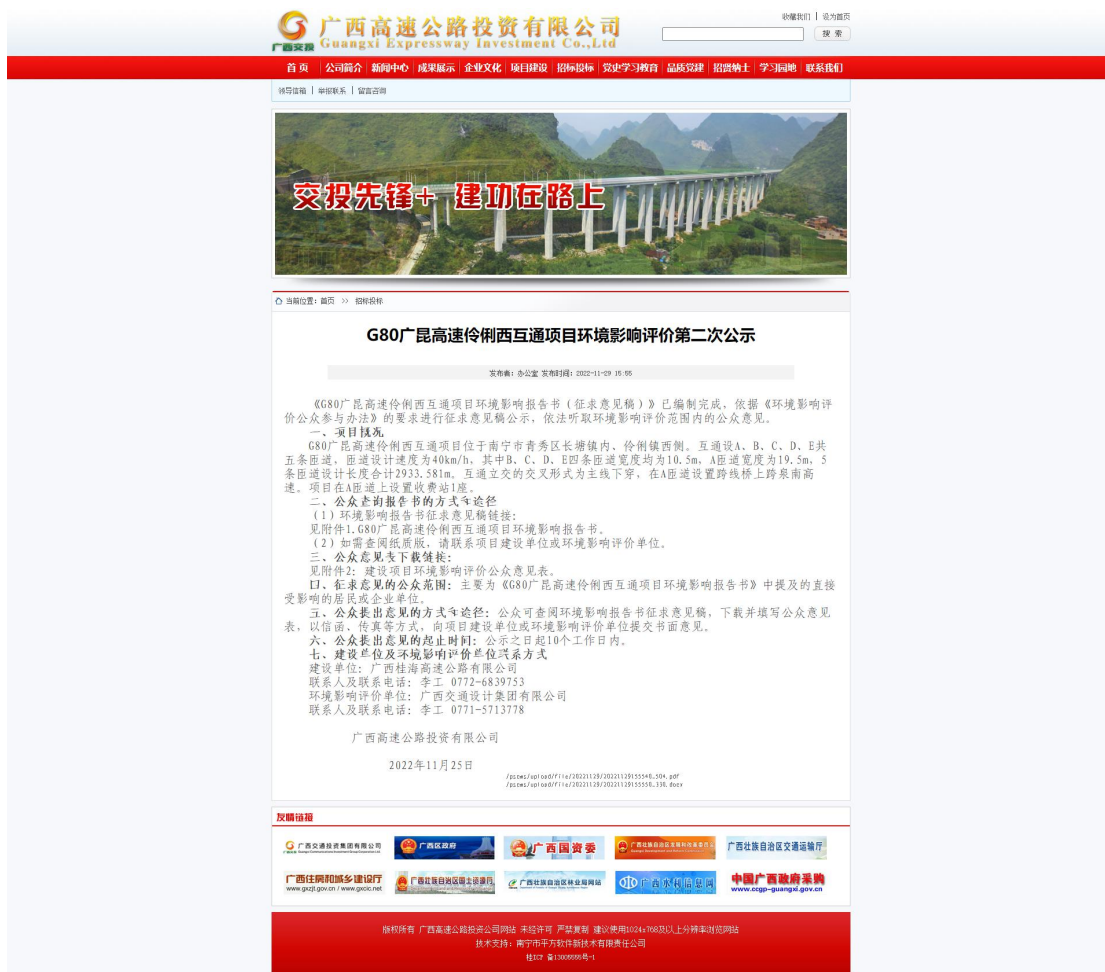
广西交投
广西高速公路投资有限公司
Guangxi Expressway Investment Co.,Ltd

收藏我们 | 设为首页
搜 索

首 页 | 公司简介 | 新闻中心 | 成果展示 | 企业文化 | 项目建设 | 招标投标 | 党史学习教育 | 品质党建 | 招贤纳士 | 学习园地 | 联系我们

领导信箱 | 举报联系 | 留言咨询

交投先锋+ 建功在路上

当前位置：首页 >> 招标投标

G80广昆高速伶俐西互通项目环境影响评价第二次公示

发布者：办公室 发布时间：2022-11-29 15:55

《G80广昆高速伶俐西互通项目环境影响报告书（征求意见稿）》已编制完成，依据《环境影响评价公众参与办法》的要求进行征求意见稿公示，依法听取环境影响评价范围内的公众意见。

一、项目概况

G80广昆高速伶俐西互通项目位于南宁市青秀区长塘镇内、伶俐镇西侧。互通设A、B、C、D、E共五条匝道。匝道设计速度为40km/h，其中B、C、D、E四条匝道宽度均为10.5m，A匝道宽度为19.5m，5条匝道设计长度合计2933.581m。互通立交的交叉形式为主线下穿，在A匝道设置跨线桥上跨泉南高速。项目在A匝道上设置收费站1座。

二、公众查阅报告书的方式和途径

（1）环境影响报告书征求意见稿链接：

见附件1.G80广昆高速伶俐西互通项目环境影响报告书。

（2）如需查阅纸质版，请联系项目建设单位或环境影响评价单位。

三、公众意见表下载链接：

见附件2：建设项目环境影响评价公众意见表。

四、征求意见的公众范围：主要为《G80广昆高速伶俐西互通项目环境影响报告书》中提及的直接受影响的居民或企业单位。

五、公众提出意见的方式和途径：公众可查阅环境影响报告书征求意见稿，下载并填写公众意见表，以信函、传真等方式，向项目建设单位或环境影响评价单位提交书面意见。

六、公众提出意见的起止时间：公示之日起10个工作日内。

七、建设单位及环境影响评价单位联系方式

建设单位：广西桂海高速公路有限公司

联系人及联系电话：李工 0772-6839753

环境影响评价单位：广西交通设计集团有限公司

联系人及联系电话：李工 0771-5713778

广西高速公路投资有限公司

2022年11月25日

/gxgsw/upload/file/20221129/20221129155548_504.pdf
/gxgsw/upload/file/20221129/20221129155558_338.docx

友情链接

广西交通投资集团有限公司
广西区政府
广西国资委
广西壮族自治区发展和改革委员会
广西壮族自治区交通运输厅
广西住房和城乡建设厅 www.gxzjt.gov.cn / www.gxcic.net
广西壮族自治区国土资源厅
广西壮族自治区林业局网站
广西水利信息网
中国广西政府采购 www.ccgp-guangxi.gov.cn

版权所有 广西高速公路投资公司网站 未经许可 严禁复制 建议使用1024x768及以上分辨率浏览网站
技术支持：南宁市平方软件新技术有限责任公司
桂ICP 备13006666号-1